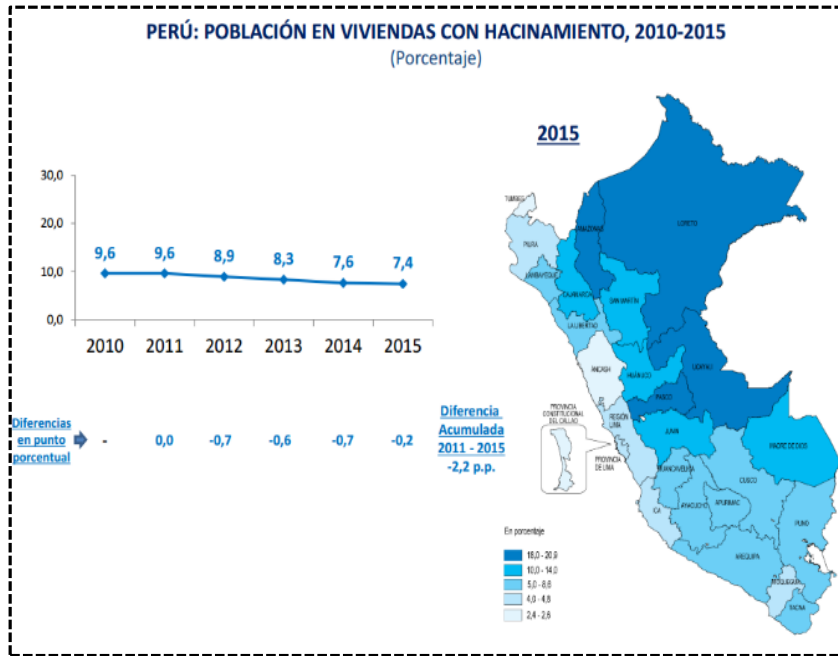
PERÚ: POBLACIÓN EN VIVIENDAS CON HACINAMIENTO, 2010-2015
(Porcentaje)

2015

30,0
20,0
10,0
0,0

9,6 9,6 8,9 8,3 7,6 7,4

2010 2011 2012 2013 2014 2015

Diferencias en punto porcentual

- 0,0 -0,7 -0,6 -0,7 -0,2

Diferencia Acumulada 2011 - 2015
-2,2 p.p.

TUMBES
PIURA
LAMBAYEQUE
CAJAMARCA
AMAZONAS
LORETO
SAN MARTIN
LA LIBERTAD
ANCASH
HUANUCO
UCAYALI
PASCO
PROVINCIA CONSTITUCIONAL DEL CALLAO
REGIÓN LIMA
PROVINCIA DE LIMA
JUNIN
MADRE DE DIOS
HUANCAVELICA
CUSCO
ICA
AYACUCHO
APURIMAC
PUNO
AREQUIPA
MOQUEGUA
TACNA

En porcentaje
18,0 - 20,9
10,0 - 14,0
5,0 - 8,6
4,0 - 4,8
2,4 - 2,6